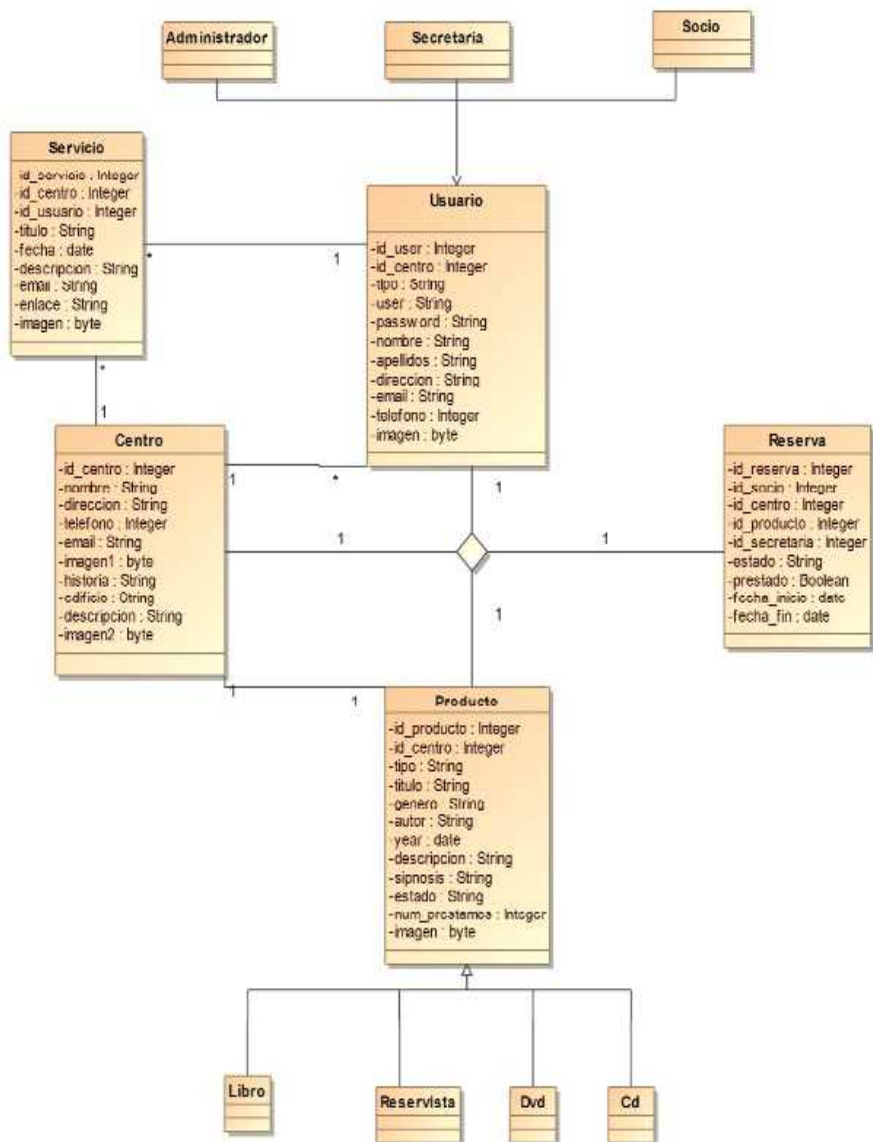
Administrador

Secretaria

Socio

Servicio
-id_servicio : Integer
-id_centro : Integer
-id_usuario : Integer
-titulo : String
-fecha : date
-descripcion : String
-email : String
-enlace : String
-imagen : byte

Usuario
-id_user : Integer
-id_centro : Integer
-tipo : String
-user : String
-password : String
-nombre : String
-apellidos : String
-direccion : String
-email : String
-telefono : Integer
-imagen : byte

*
1
*
1

Centro
-id_centro : Integer
-nombre : String
-direccion : String
-telefono : Integer
-email : String
-imagen1 : byte
-historia : String
-edificio : String
-descripcion : String
-imagen2 : byte

1
*
1
1
1
1

Reserva
-id_reserva : Integer
-id_socio : Integer
-id_centro : Integer
-id_producto : Integer
-id_secretaria : Integer
-estado : String
-prestado : Boolean
-fecha_inicio : date
-fecha_fin : date

1
1

Producto
-id_producto : Integer
-id_centro : Integer
-tipo : String
-titulo : String
-genero : String
-autor : String
-year : date
-descripcion : String
-sipnosis : String
-estado : String
-num_prestamos : Integer
-imagen : byte

Libro

Reservista

Dvd

Cd